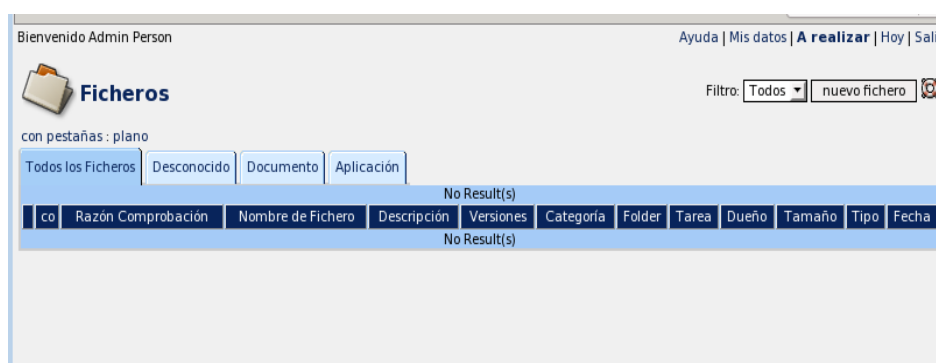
Bienvenido Admin Person

Ayuda | Mis datos | **A realizar** | Hoy | Sali

Ficheros

Filtro: Todos nuevo fichero

con pestañas : plano

Todos los Ficheros | Desconocido | Documento | Aplicación

No Result(s)

| | co | Razón Comprobación | Nombre de Fichero | Descripción | Versiones | Categoría | Folder | Tarea | Dueño | Tamaño | Tipo | Fecha |
|---|---|---|---|---|---|---|---|---|---|---|---|---|

No Result(s)